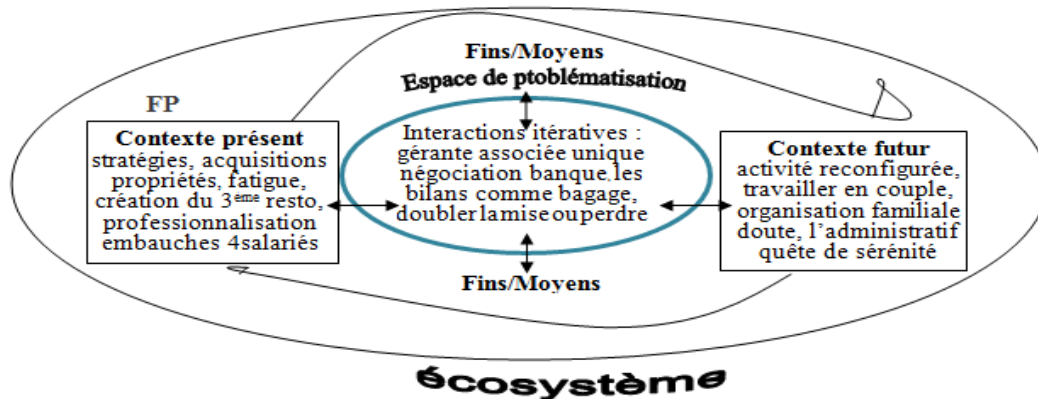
Fins/Moyens

Espace de ptoblématisation

FP

Contexte présent
stratégies, acquisitions propriétés, fatigue, création du 3$^{ème}$ resto, professionnalisation embauches 4salariés

Interactions itératives : gérante associée unique négociation banque,les bilans comme bagage, doublerlamiseouperdre

Contexte futur
activité reconfigurée, travailler en couple, organisation familiale doute, l'administratif quête de sérénité

Fins/Moyens

écosystème